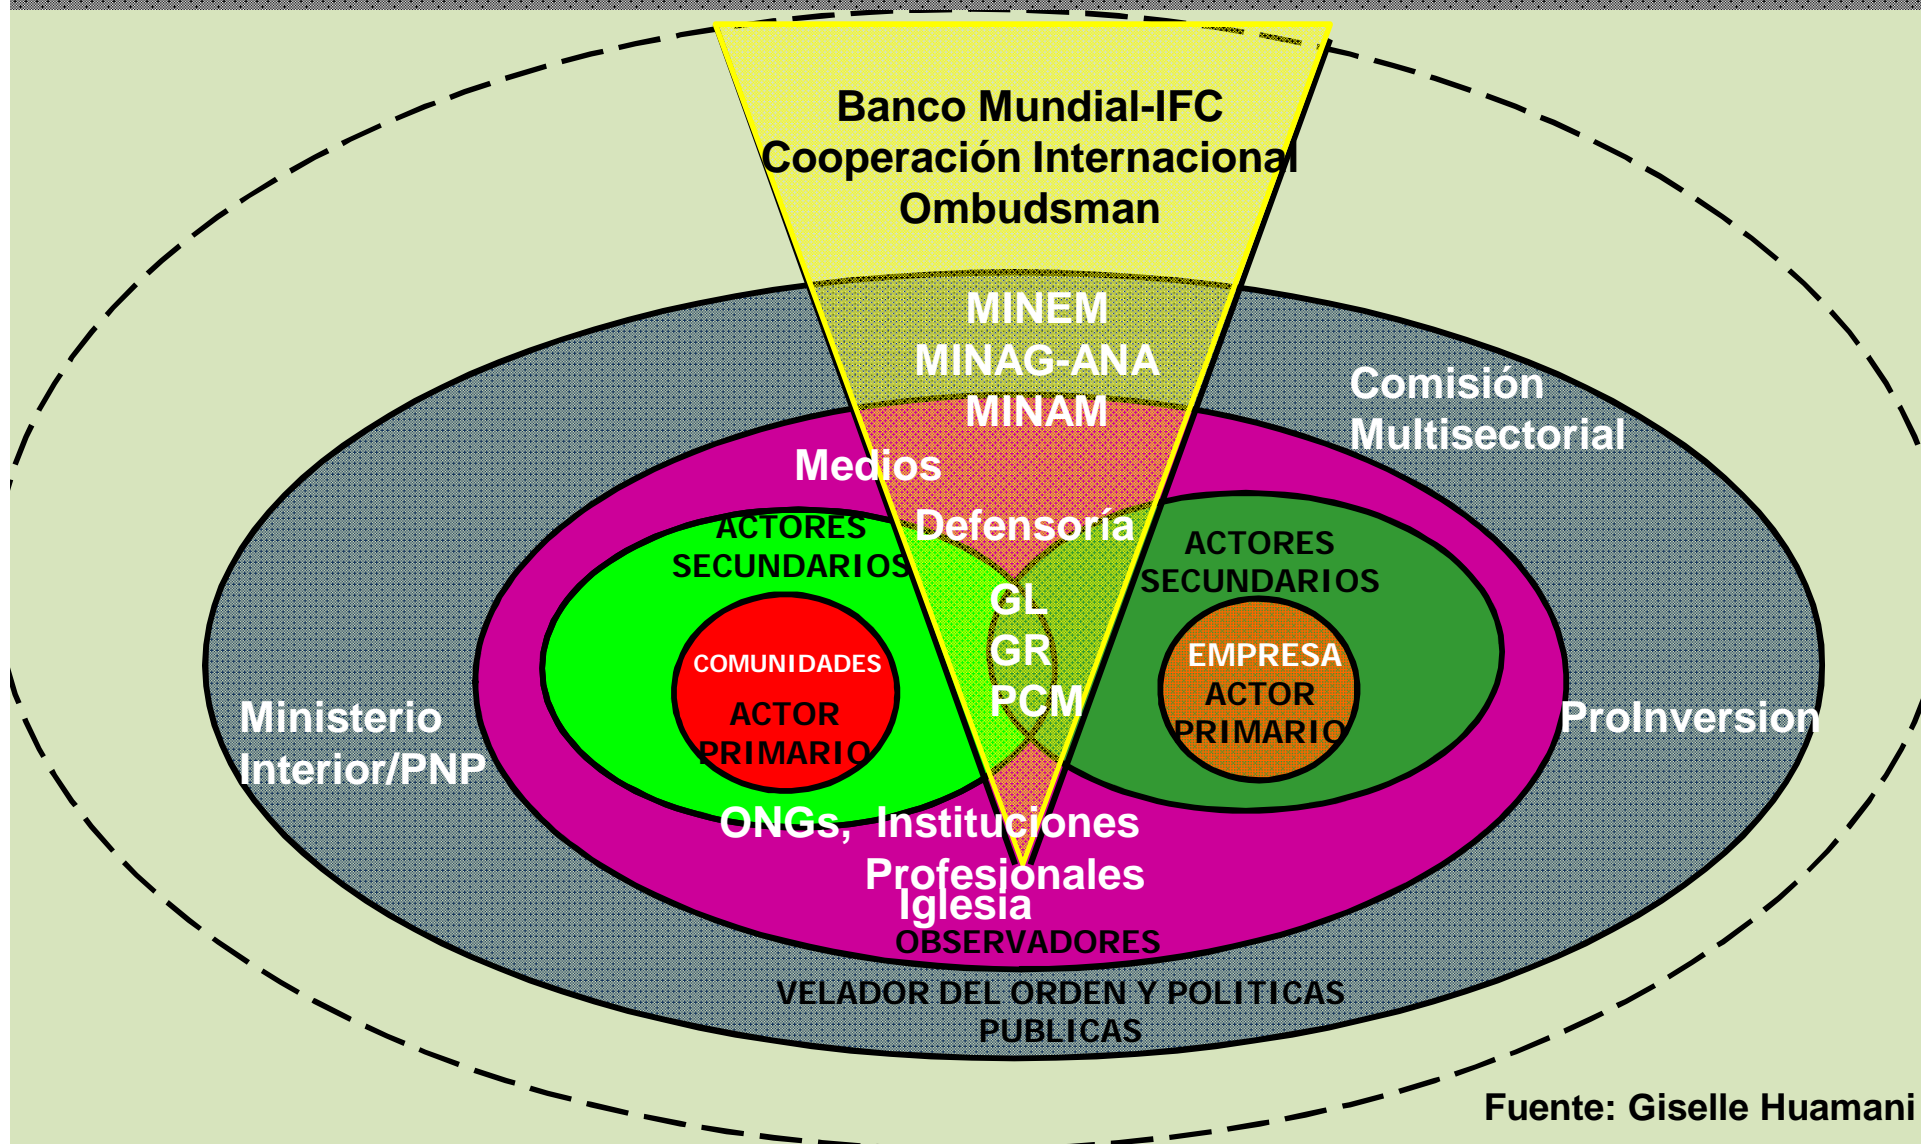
Banco Mundial-IFC
Cooperación Internacional
Ombudsman

MINEM
MINAG-ANA
MINAM

Comisión Multisectorial

Medios

ACTORES SECUNDARIOS

Defensoría

ACTORES SECUNDARIOS

GL
GR
PCM

COMUNIDADES
ACTOR PRIMARIO

EMPRESA
ACTOR PRIMARIO

Ministerio Interior/PNP

ProInversion

ONGs, Instituciones Profesionales
Iglesia
OBSERVADORES

VELADOR DEL ORDEN Y POLITICAS PUBLICAS

Fuente: Giselle Huamani